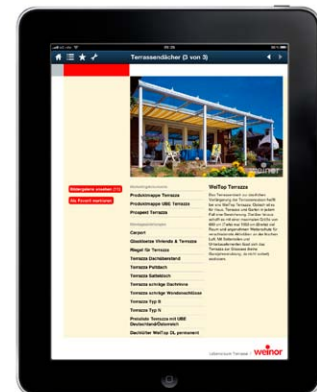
Terrassendächer (3 von 3)

weinor

Merkliste ansehen (11)

Als Favorit markieren

Produktmappe Terrazza

Produktmappe UBC Terrazza

Prospekt Terrazza

Carport

Glasdächer Vitrondo & Terrazza

Flyer für Terrazza

Terrazza Dachsbeiwerk

Terrazza Pultdach

Terrazza Satteldach

Terrazza schräge Dachfirme

Terrazza schräge Wandanschlüsse

Terrazza Typ S

Terrazza Typ N

Preisliste Terrazza mit UBC Deutschland/Österreich

Dachfilter WeiTop 2L

WeiTop Terrazza

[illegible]

weinor